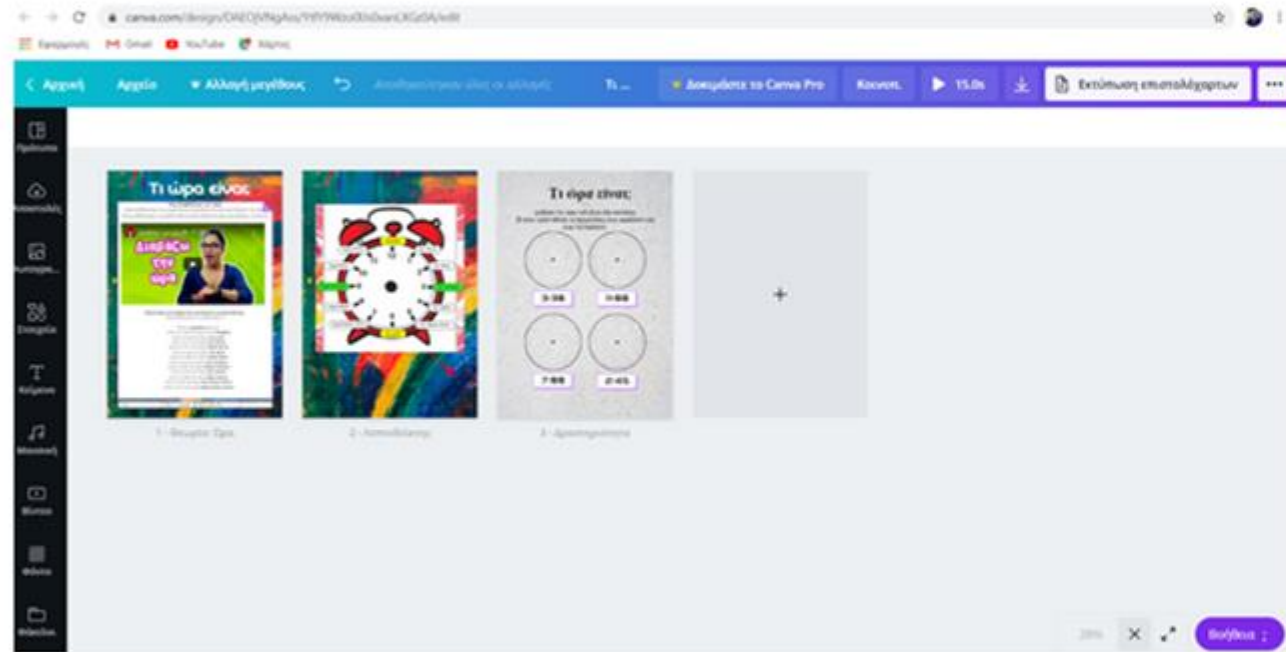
canva.com/design/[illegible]

Εφαρμογές Gmail YouTube Χάρτες

< Αρχική Αρχείο Αλλαγή μεγέθους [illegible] Τι ... Δοκιμάστε το Canva Pro Κοινοπ. 15.0s Εκτύπωση επιστολόχαρτων ...

Πρότυπα
Αποστολές
Φωτογρ...
Στοιχεία
Κείμενο
Μουσική
Βίντεο
Φόντο
Φάκελοι

Τι ώρα είναι;
Διαβάζω την ώρα

Τι ώρα είναι;
3:00 11:00
7:00 2:45

+

1 - Θεωρία Ώρα 2 - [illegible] 3 - Δραστηριότητα

Βοήθεια ?